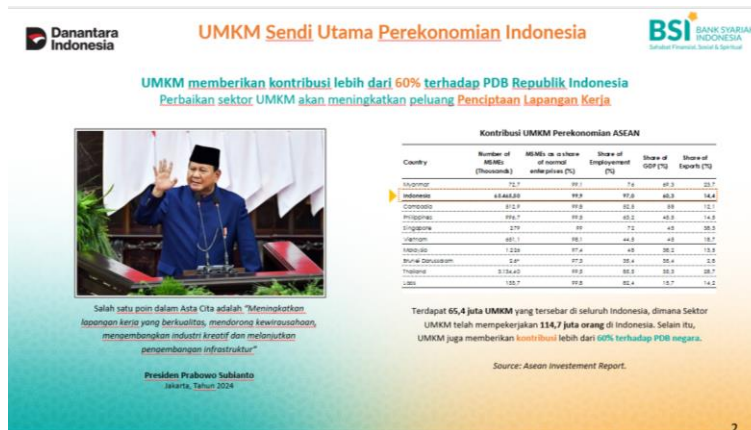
Danantara Indonesia

UMKM Sendi Utama Perekonomian Indonesia

BSI BANK SYARIAH INDONESIA
Sahabat Finansial, Sosial & Spiritual

UMKM memberikan kontribusi lebih dari 60% terhadap PDB Republik Indonesia
Perbaikan sektor UMKM akan meningkatkan peluang Penciptaan Lapangan Kerja

Kontribusi UMKM Perekonomian ASEAN

| Country | Number of MSMEs (Thousands) | MSMEs as a share of normal enterprises (%) | Share of Employement (%) | Share of GDP (%) | Share of Exports (%) |
|---|---|---|---|---|---|
| Myanmar | 72,7 | 99,1 | 7,6 | 69,3 | 23,7 |
| Indonesia | 65.465,50 | 99,9 | 97,0 | 60,5 | 14,4 |
| Cambodia | 512,9 | 99,8 | 52,5 | 58 | 12,1 |
| Philippines | 996,7 | 99,5 | 63,2 | 45,5 | 14,5 |
| Singapore | 279 | 99 | 72 | 45 | 38,3 |
| Vietnam | 651,1 | 98,1 | 44,5 | 45 | 15,7 |
| Malaysia | 1.226 | 97,4 | 48 | 38,2 | 13,5 |
| Brunei Darussalam | 5,6 | 97,3 | 35,4 | 35,4 | 3,6 |
| Thailand | 3.134,40 | 99,5 | 85,5 | 35,3 | 28,7 |
| Laos | 133,7 | 99,8 | 82,4 | 15,7 | 14,5 |

Salah satu poin dalam Asta Cita adalah "Meningkatkan lapangan kerja yang berkualitas, mendorong kewirausahaan, mengembangkan industri kreatif dan melanjutkan pengembangan infrastruktur"

Presiden Prabowo Subianto
Jakarta, Tahun 2024

Terdapat 65,4 juta UMKM yang tersebar di seluruh Indonesia, dimana Sektor UMKM telah mempekerjakan 114,7 juta orang di Indonesia. Selain itu, UMKM juga memberikan kontribusi lebih dari 60% terhadap PDB negara.

Source: Asean Investement Report.

2